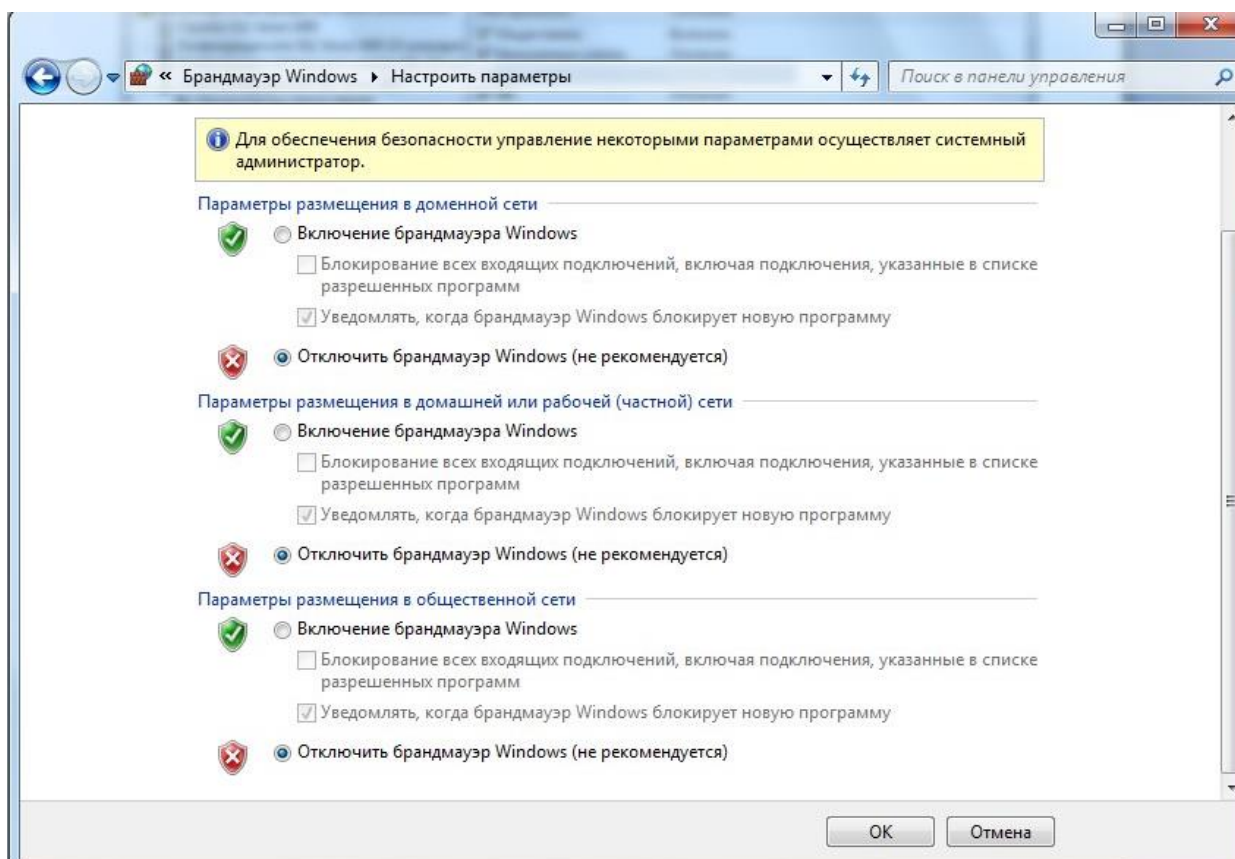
« Брандмауэр Windows ▸ Настроить параметры

Поиск в панели управления

Для обеспечения безопасности управление некоторыми параметрами осуществляет системный администратор.

Параметры размещения в доменной сети

Включение брандмауэра Windows

Блокирование всех входящих подключений, включая подключения, указанные в списке разрешенных программ

Уведомлять, когда брандмауэр Windows блокирует новую программу

Отключить брандмауэр Windows (не рекомендуется)

Параметры размещения в домашней или рабочей (частной) сети

Включение брандмауэра Windows

Блокирование всех входящих подключений, включая подключения, указанные в списке разрешенных программ

Уведомлять, когда брандмауэр Windows блокирует новую программу

Отключить брандмауэр Windows (не рекомендуется)

Параметры размещения в общественной сети

Включение брандмауэра Windows

Блокирование всех входящих подключений, включая подключения, указанные в списке разрешенных программ

Уведомлять, когда брандмауэр Windows блокирует новую программу

Отключить брандмауэр Windows (не рекомендуется)

OK Отмена